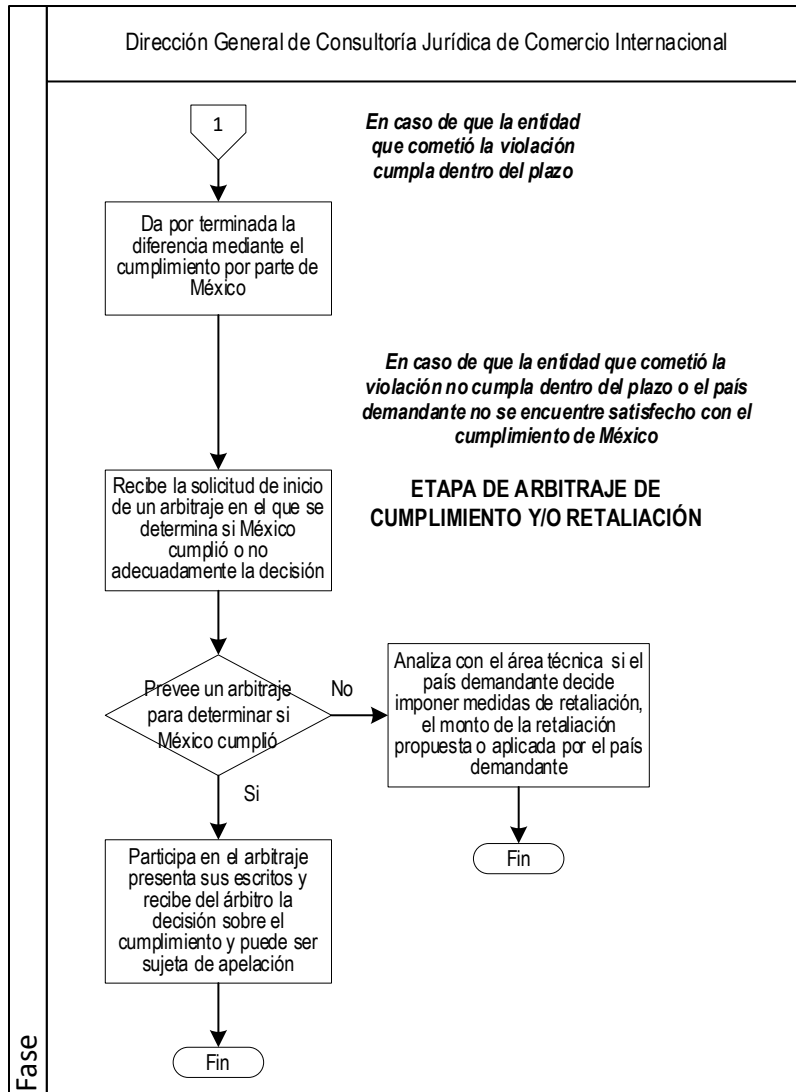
Fase

Dirección General de Consultoría Jurídica de Comercio Internacional

1

En caso de que la entidad que cometió la violación cumpla dentro del plazo

Da por terminada la diferencia mediante el cumplimiento por parte de México

En caso de que la entidad que cometió la violación no cumpla dentro del plazo o el país demandante no se encuentre satisfecho con el cumplimiento de México

Recibe la solicitud de inicio de un arbitraje en el que se determina si México cumplió o no adecuadamente la decisión

ETAPA DE ARBITRAJE DE CUMPLIMIENTO Y/O RETALIACIÓN

Prevee un arbitraje para determinar si México cumplió

No

Analiza con el área técnica si el país demandante decide imponer medidas de retaliación, el monto de la retaliación propuesta o aplicada por el país demandante

Fin

Si

Participa en el arbitraje presenta sus escritos y recibe del árbitro la decisión sobre el cumplimiento y puede ser sujeta de apelación

Fin